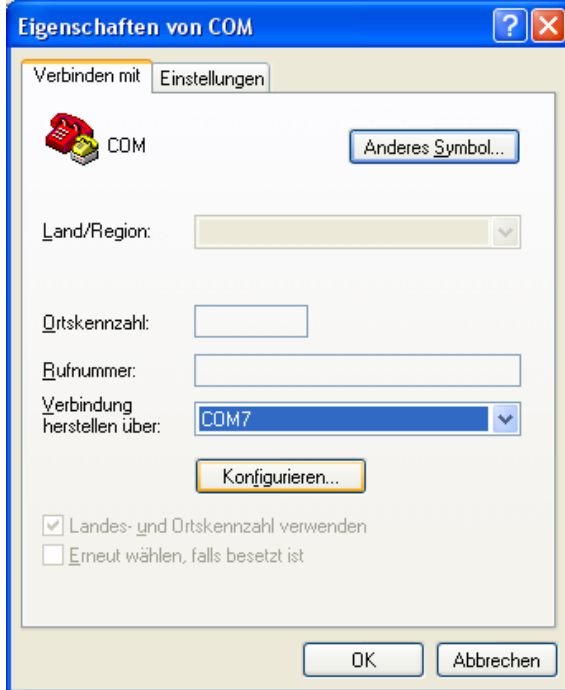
Eigenschaften von COM

Verbinden mit | Einstellungen

COM

Anderes Symbol...

Land/Region:

Ortskennzahl:

Rufnummer:

Verbindung herstellen über: COM7

Konfigurieren...

Landes- und Ortskennzahl verwenden

Erneut wählen, falls besetzt ist

OK | Abbrechen